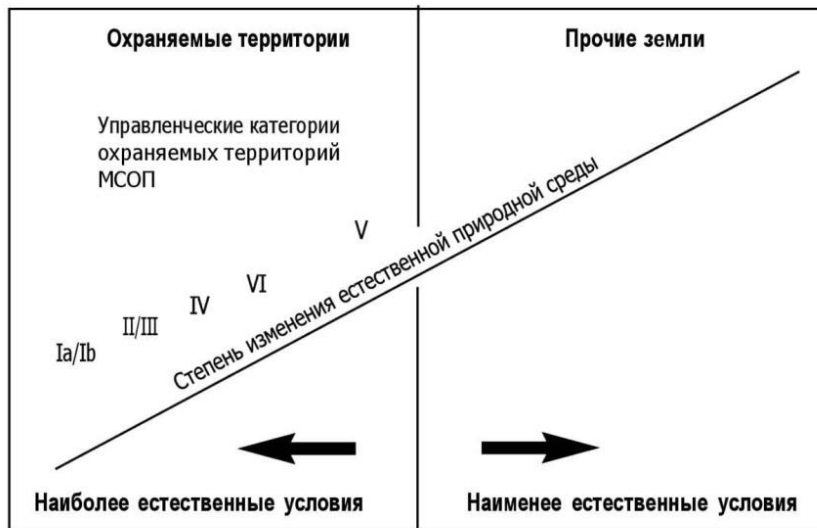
Охраняемые территории

Прочие земли

Управленческие категории охраняемых территорий МСОП

V

VI

IV

II/III

Ia/Ib

Степень изменения естественной природной среды

Наиболее естественные условия

Наименее естественные условия